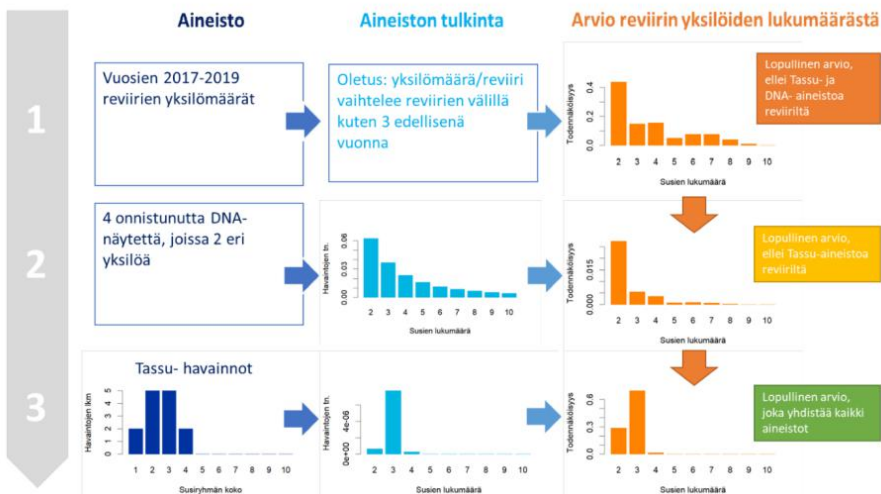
Aineisto

Aineiston tulkinta

Arvio reviirin yksilöiden lukumäärästä

1

Vuosien 2017-2019 reviirien yksilömäärät

Oletus: yksilömäärä/reviiri vaihtelee reviirien välillä kuten 3 edellisenä vuonna

Todennäköisyys
0.0
0.2
0.4
2 3 4 5 6 7 8 9 10
Susien lukumäärä

Lopullinen arvio, ellei Tassu- ja DNA- aineistoa reviiriltä

2

4 onnistunutta DNA-näytettä, joissa 2 eri yksilöä

Havaintojen tn.
0.00
0.03
0.06
2 3 4 5 6 7 8 9 10
Susien lukumäärä

Todennäköisyys
0.000
0.015
2 3 4 5 6 7 8 9 10
Susien lukumäärä

Lopullinen arvio, ellei Tassu-aineistoa reviiriltä

3

Tassu- havainnot

Havaintojen lkm
0
1
2
3
4
5
1 2 3 4 5 6 7 8 9 10
Susiryhmän koko

Havaintojen tn.
0e+00
4e-06
2 3 4 5 6 7 8 9 10
Susien lukumäärä

Todennäköisyys
0.0
0.2
0.4
0.6
2 3 4 5 6 7 8 9 10
Susien lukumäärä

Lopullinen arvio, joka yhdistää kaikki aineistot